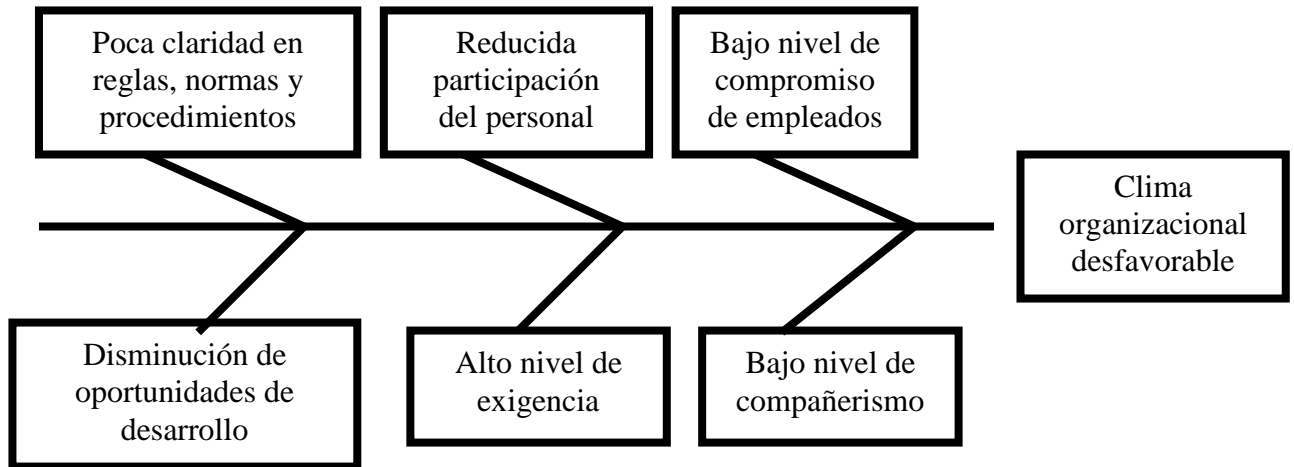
Poca claridad en reglas, normas y procedimientos

Reducida participación del personal

Bajo nivel de compromiso de empleados

Clima organizacional desfavorable

Disminución de oportunidades de desarrollo

Alto nivel de exigencia

Bajo nivel de compañerismo